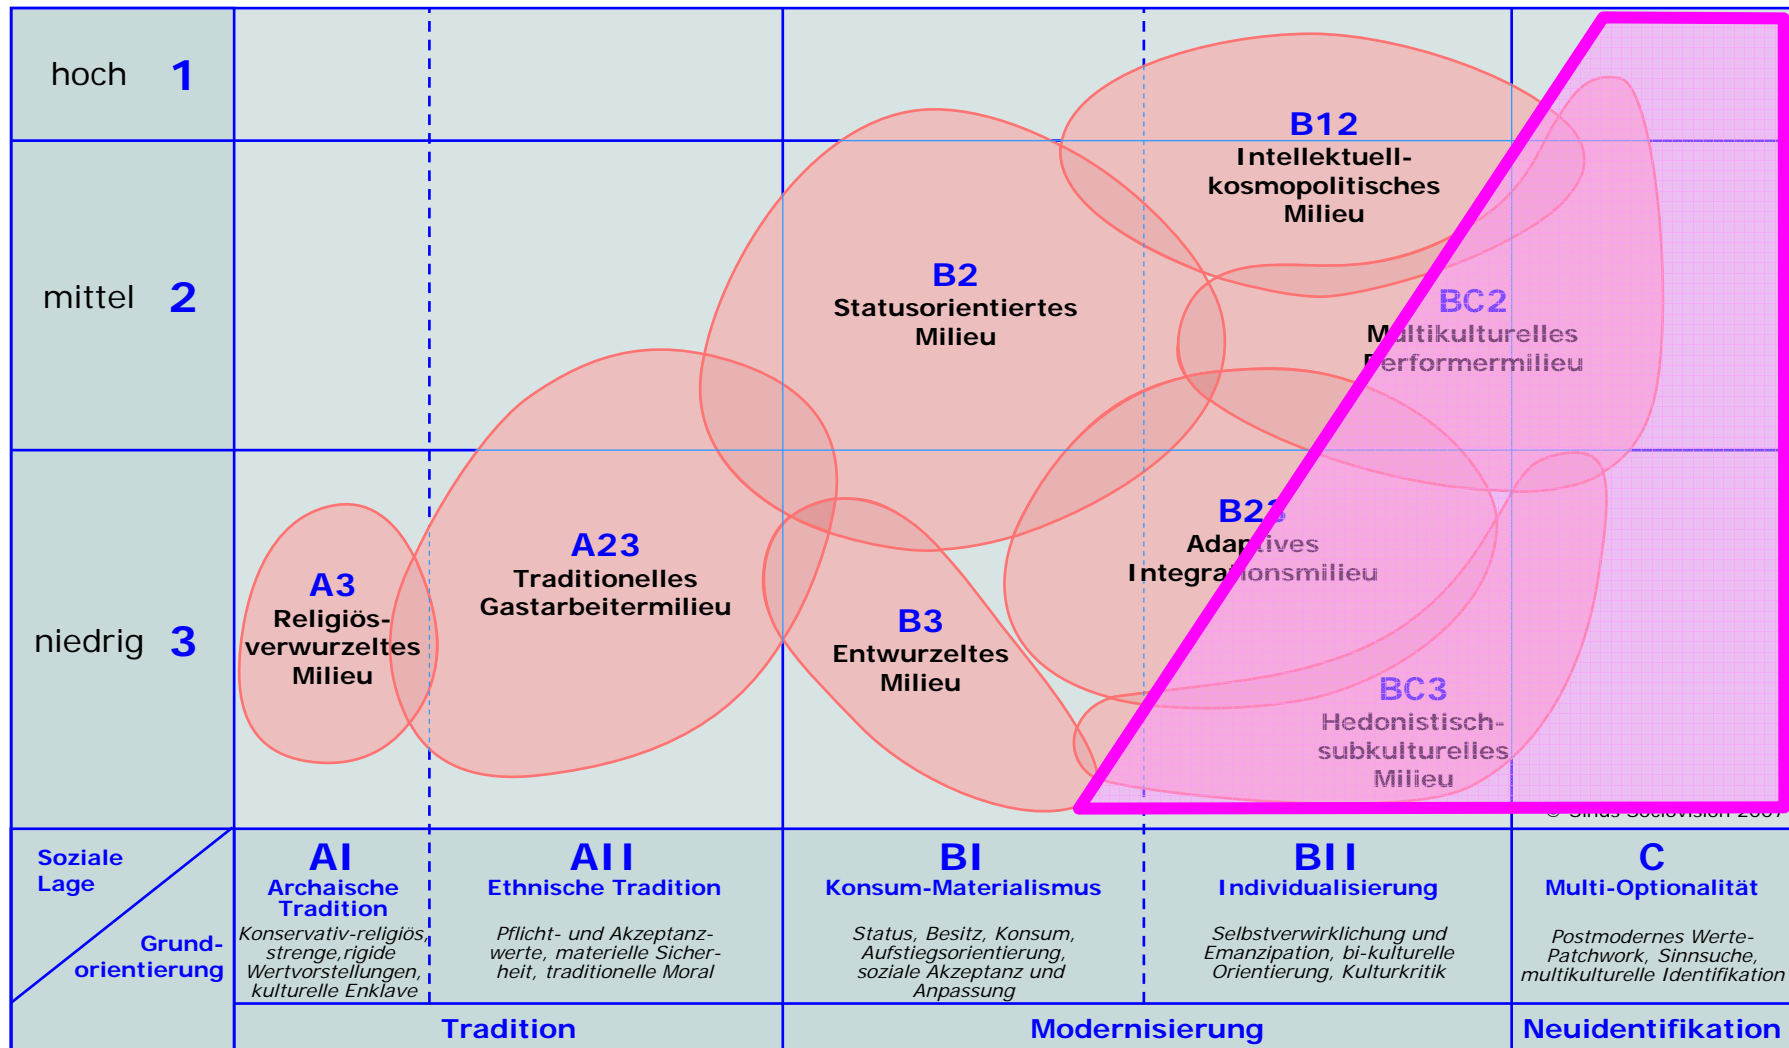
hoch 1

mittel 2

niedrig 3

B12
Intellektuell-kosmopolitisches Milieu

B2
Statusorientiertes Milieu

BC2
Multikulturelles Performermilieu

A23
Traditionelles Gastarbeitermilieu

A3
Religiös-verwurzeltes Milieu

B23
Adaptives Integrationsmilieu

B3
Entwurzeltes Milieu

BC3
Hedonistisch-subkulturelles Milieu

© Sinus Sociovision 2007

Soziale Lage

Grund-orientierung

AI
Archaische Tradition
Konservativ-religiös, strenge, rigide Wertvorstellungen, kulturelle Enklave

AII
Ethnische Tradition
Pflicht- und Akzeptanzwerte, materielle Sicherheit, traditionelle Moral

BI
Konsum-Materialismus
Status, Besitz, Konsum, Aufstiegsorientierung, soziale Akzeptanz und Anpassung

BII
Individualisierung
Selbstverwirklichung und Emanzipation, bi-kulturelle Orientierung, Kulturkritik

C
Multi-Optionalität
Postmodernes Werte-Patchwork, Sinnsuche, multikulturelle Identifikation

Tradition

Modernisierung

Neuidentifikation